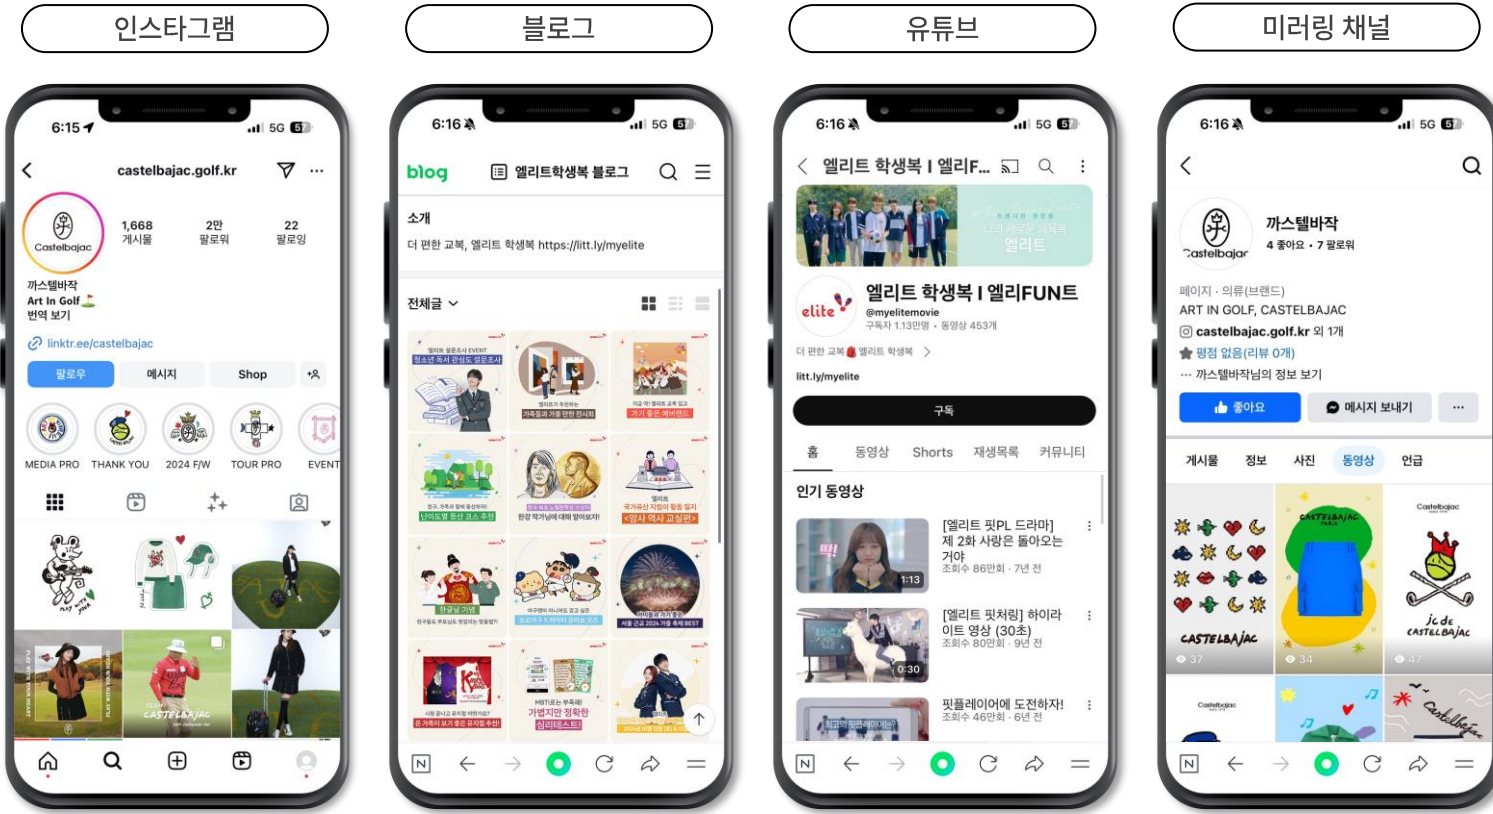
인스타그램

6:15 5G

castelbajac.golf.kr

Castelbajac

1,668 게시물

2만 팔로워

22 팔로잉

까스텔바작
Art In Golf
번역 보기

linktr.ee/castelbajac

팔로우
메시지
Shop

MEDIA PRO
THANK YOU
2024 F/W
TOUR PRO
EVENT

블로그

6:16 5G

blog
엘리트학생복 블로그

소개
더 편한 교복, 엘리트 학생복 https://litt.ly/myelite

전체글

유튜브

6:16 5G

엘리트 학생복 I 엘리F...

엘리트

엘리트 학생복 I 엘리FUN트
@myelitemovie
구독자 1.13만명 · 동영상 453개

더 편한 교복 엘리트 학생복

litt.ly/myelite

구독

홈
동영상
Shorts
재생목록
커뮤니티

인기 동영상

[엘리트 핏PL 드라마] 제 2화 사랑은 돌아오는 거야
조회수 86만회 · 7년 전
1:13

[엘리트 핏처링] 하이라이트 영상 (30초)
조회수 80만회 · 9년 전
0:30

핏플레이어에 도전하자!
조회수 46만회 · 6년 전

미러링 채널

6:16 5G

Castelbajac

까스텔바작
4 좋아요 · 7 팔로워

페이지 · 의류(브랜드)
ART IN GOLF, CASTELBAJAC
castelbajac.golf.kr 외 1개
평점 없음(리뷰 0개)
··· 까스텔바작님의 정보 보기

좋아요
메시지 보내기
···

게시물
정보
사진
동영상
언급

37
34
47